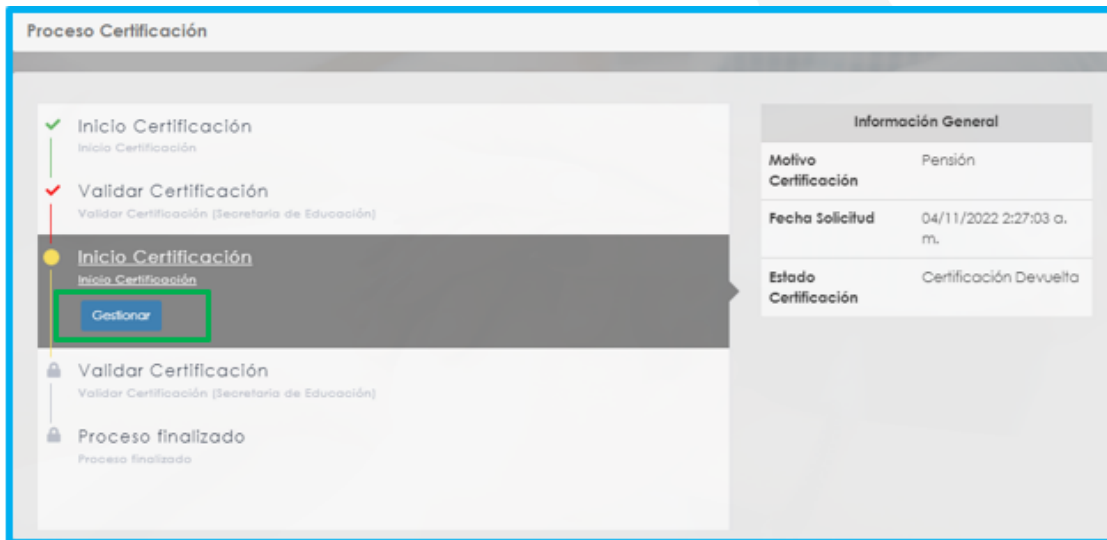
Proceso Certificación

Inicio Certificación
Inicio Certificación

Validar Certificación
Validar Certificación (Secretaria de Educación)

Inicio Certificación
Inicio Certificación

Gestionar

Validar Certificación
Validar Certificación (Secretaria de Educación)

Proceso finalizado
Proceso finalizado

| Información General | |
|---|---|
| Motivo Certificación | Pensión |
| Fecha Solicitud | 04/11/2022 2:27:03 a. m. |
| Estado Certificación | Certificación Devuelta |